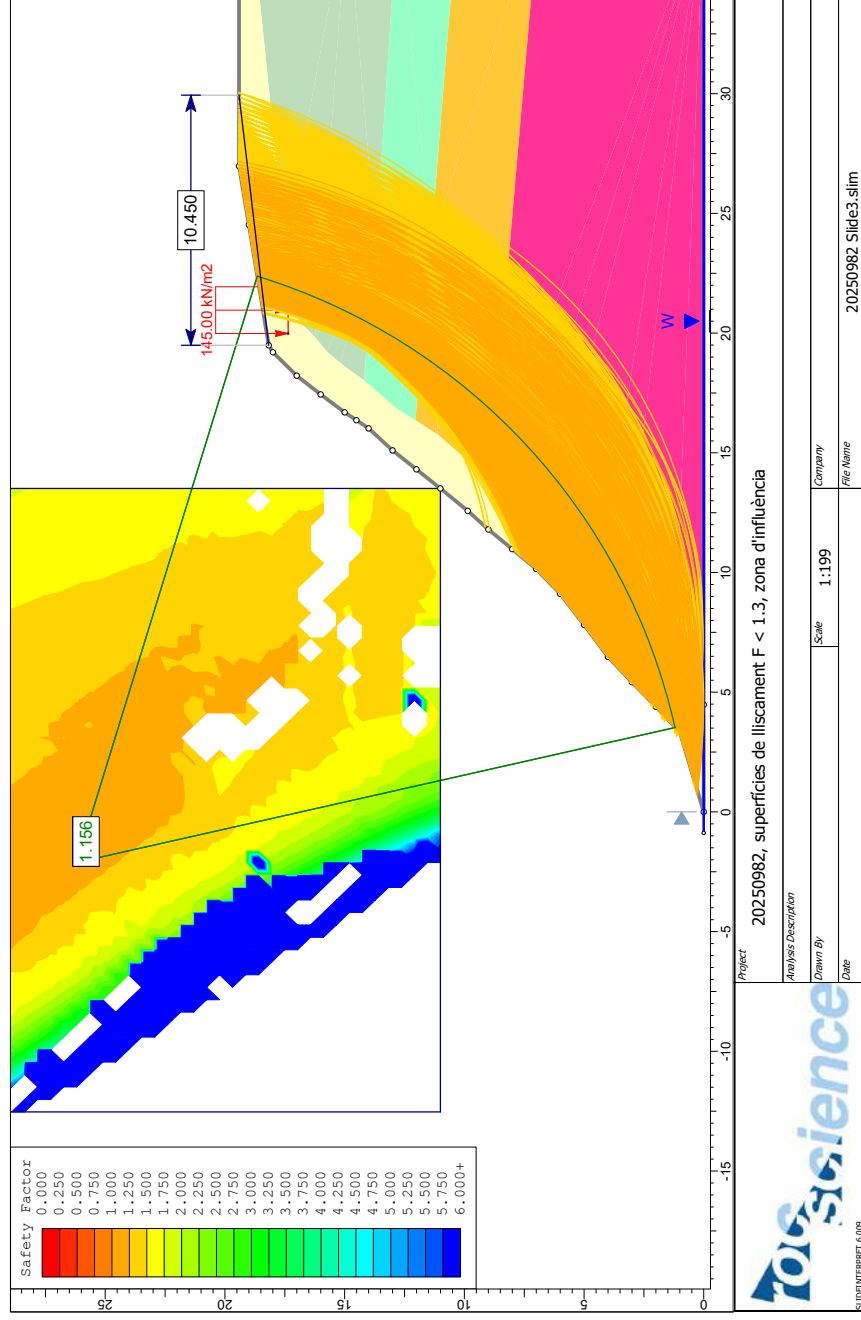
Safety Factor
0.000
0.250
0.500
0.750
1.000
1.250
1.500
1.750
2.000
2.250
2.500
2.750
3.000
3.250
3.500
3.750
4.000
4.250
4.500
4.750
5.000
5.250
5.500
5.750
6.000+

10.450

145.00 kN/m2

W

1.156

-15
-10
-5
0
5
10
15
20
25
30

25
20
15
10
5
0

Project
20250982, superfícies de lliscament F < 1.3, zona d'influència
Analysis Description
Drawn By
Scale
1:199
Company
Date
File Name
20250982 Slide3.slim

rocscience
SLIDEINTERPRET 6.009